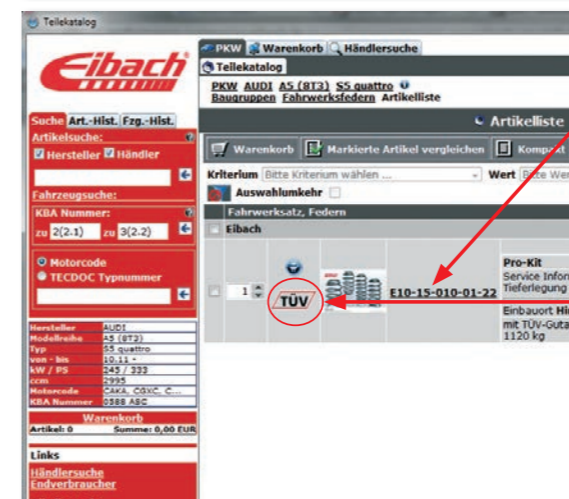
Teilekatalog

Eibach

PKW | Warenkorb | Händlersuche

Teilekatalog

PKW AUDI A5 (8T3) S5 quattro
Baugruppen Fahrwerksfedern Artikelliste

Suche | Art.-Hist. | Fzg.-Hist.

Artikelsuche:

Hersteller Händler

Fahrzeugsuche:

KBA Nummer:

zu 2(2.1) zu 3(2.2)

Motorcode
TECDOC Typnummer

Artikelliste

Warenkorb | Markierte Artikel vergleichen | Kompakt

Kriterium Bitte Kriterium wählen ... Wert Bitte Wer

Auswahlumkehr

Fahrwerksatz, Federn

Eibach

1

TÜV

E10-15-010-01-22

Pro-Kit
Service Infor
Tieferlegung

Einbauort Hi
mit TÜV-Guta
1120 kg

| | |
|---|---|
| Hersteller | AUDI |
| Modellreihe | A5 (8T3) |
| Typ | S5 quattro |
| von - bis | 10.11 - |
| kW / PS | 245 / 333 |
| ccm | 2995 |
| Motorcode | CAKA, CGXC, C... |
| KBA Nummer | 0588 ABC |

Warenkorb
Artikel: 0 Summe: 0,00 EUR

Links
Händlersuche
Endverbraucher